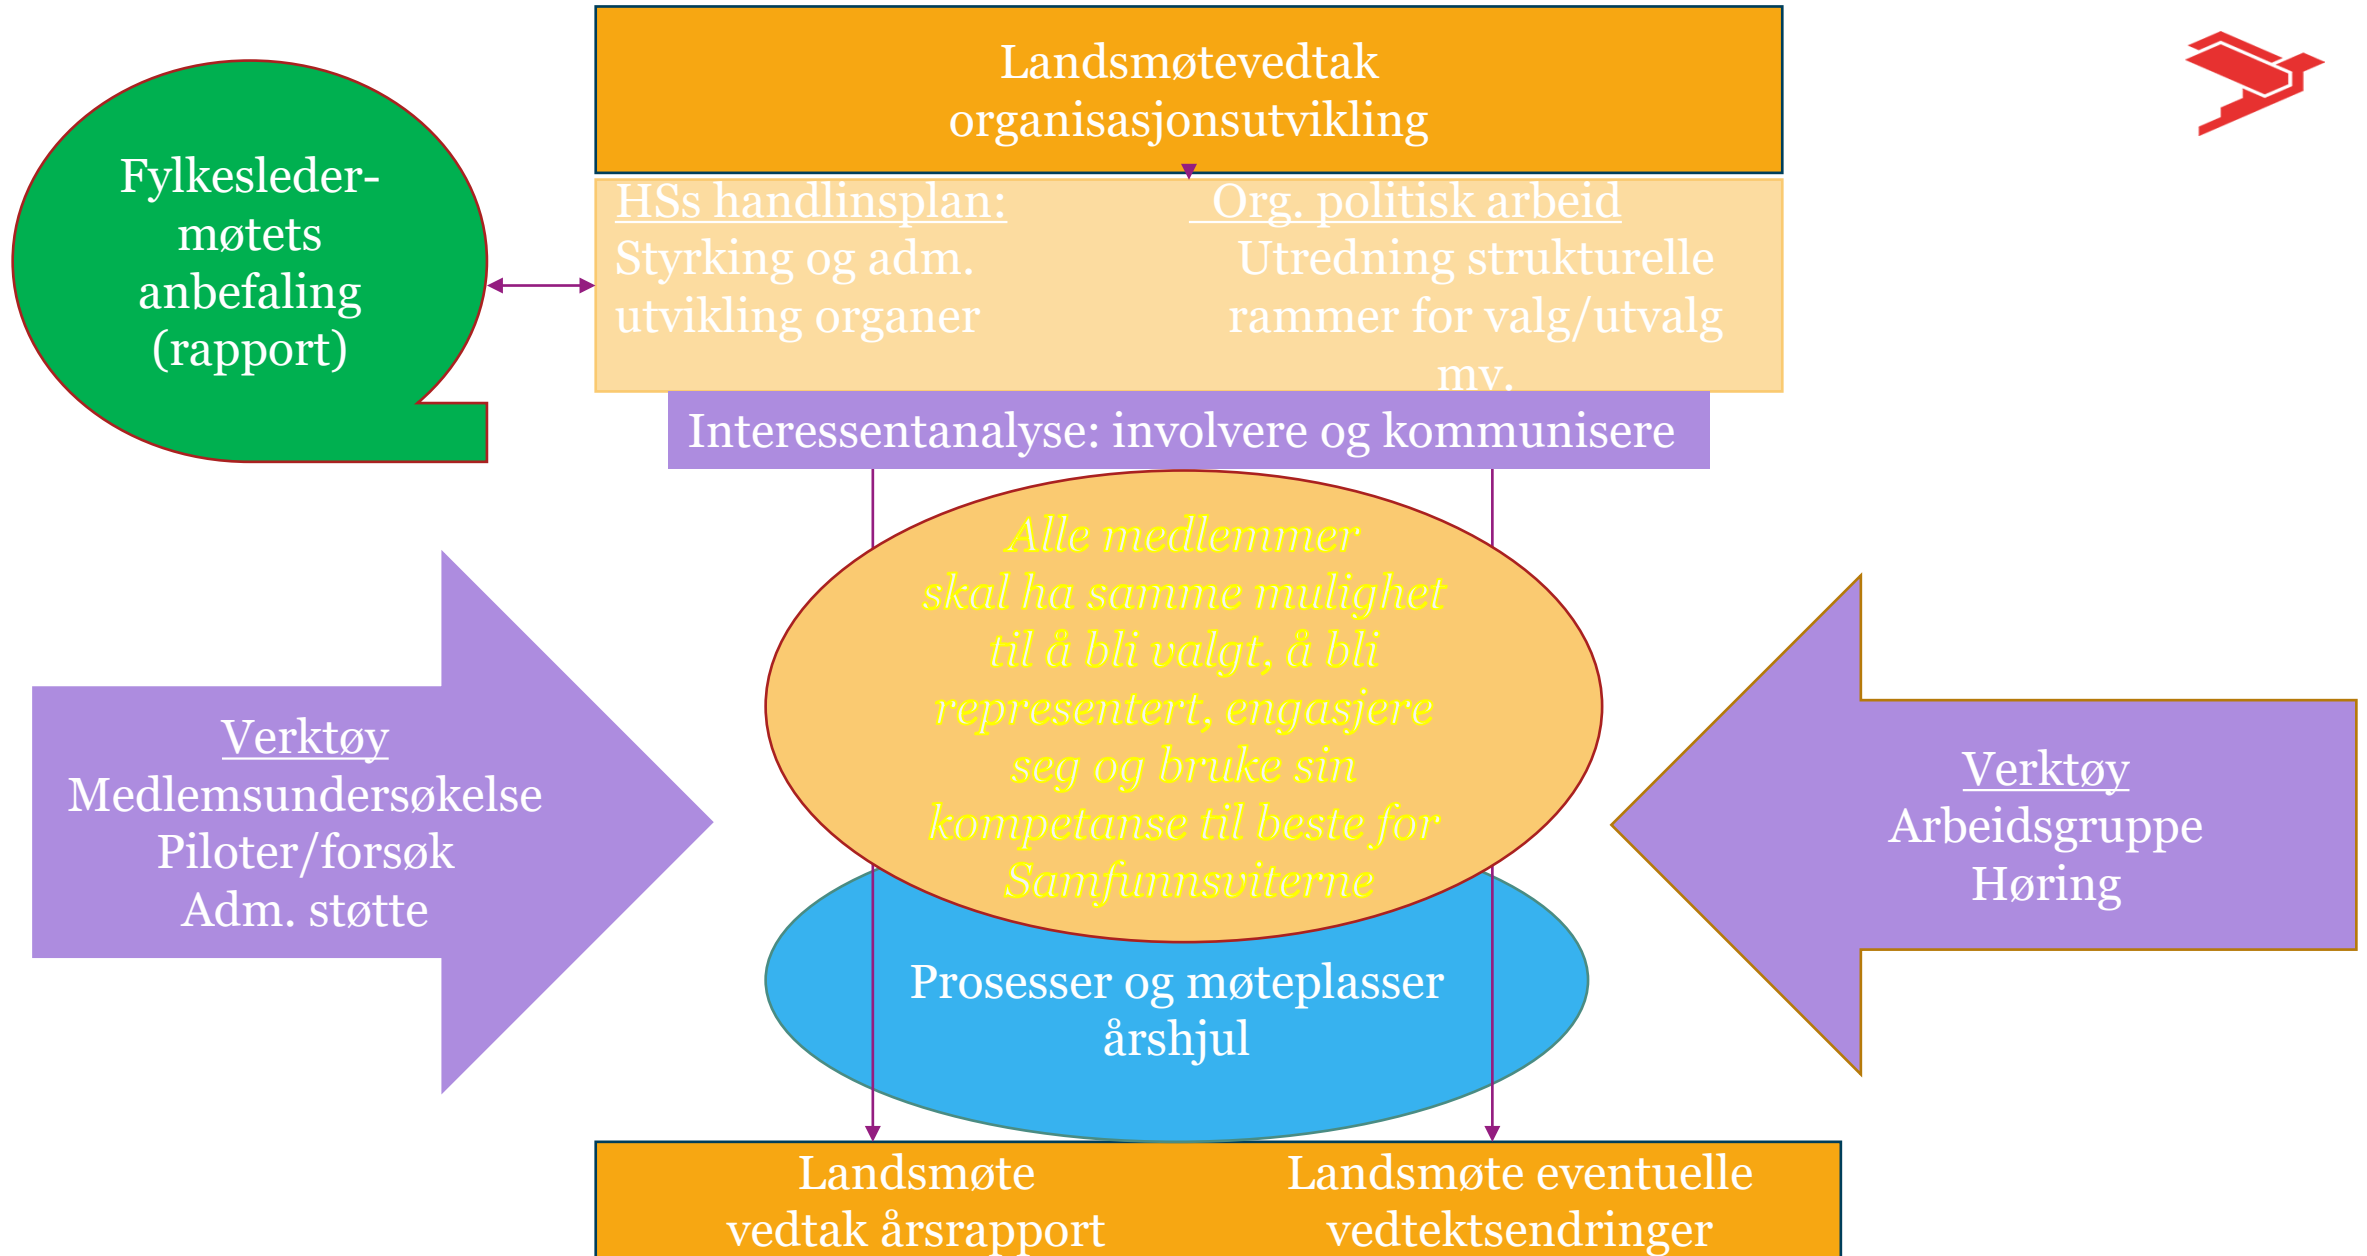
Landsmøtevedtak
organisasjonsutvikling

Fylkesleder-møtets anbefaling (rapport)

HSs handlinsplan:
Styrking og adm. utvikling organer

Org. politisk arbeid
Utredning strukturelle rammer for valg/utvalg mv.

Interessentanalyse: involvere og kommunisere

Alle medlemmer skal ha samme mulighet til å bli valgt, å bli representert, engasjere seg og bruke sin kompetanse til beste for Samfunnsviterne

Verktøy
Medlemsundersøkelse
Piloter/forsøk
Adm. støtte

Verktøy
Arbeidsgruppe
Høring

Prosesser og møteplasser
årshjul

Landsmøte
vedtak årsrapport

Landsmøte eventuelle
vedtektsendringer